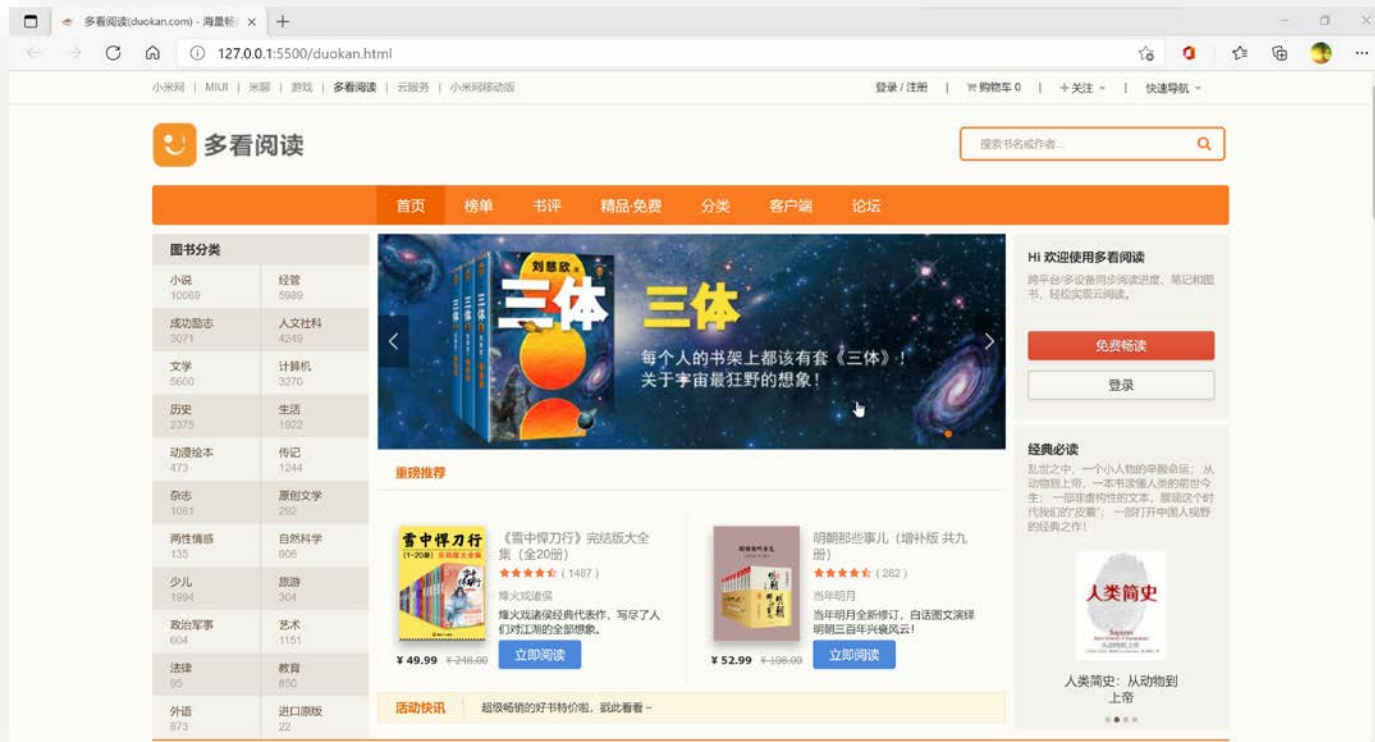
多看阅读(duokan.com) - 海量畅 ×

127.0.0.1:5500/duokan.html

小米网 | MIUI | 米聊 | 游戏 | 多看阅读 | 云服务 | 小米网移动版

登录 / 注册 | 购物车 0 | + 关注 | 快速导航

多看阅读

搜索书名或作者...

首页 榜单 书评 精品·免费 分类 客户端 论坛

图书分类

| 小说 10069 | 经管 5989 |
|---|---|
| 成功励志 3071 | 人文社科 4249 |
| 文学 5600 | 计算机 3270 |
| 历史 2375 | 生活 1922 |
| 动漫绘本 473 | 传记 1244 |
| 杂志 1081 | 原创文学 262 |
| 两性情感 135 | 自然科学 906 |
| 少儿 1994 | 旅游 304 |
| 政治军事 604 | 艺术 1151 |
| 法律 95 | 教育 850 |
| 外语 873 | 进口原版 22 |

刘慈欣 著 三体 三体

每个人的书架上都该有套《三体》！关于宇宙最狂野的想象！

重磅推荐

雪中悍刀行

《雪中悍刀行》完结版大全集（全20册）
★★★★☆ ( 1487 )
烽火戏诸侯
烽火戏诸侯经典代表作，写尽了人们对江湖的全部想象。
¥ 49.99 ¥ 248.00 立即阅读

明朝那些事儿（增补版 共九册）
★★★★☆ ( 262 )
当年明月
当年明月全新修订，自话图文演绎明朝三百年兴衰风云！
¥ 52.99 ¥ 108.00 立即阅读

活动快讯 超级畅销的好书特价啦，戳此看看 –

Hi 欢迎使用多看阅读
跨平台/多设备同步阅读进度、笔记和图书，轻松实现云阅读。

免费畅读

登录

经典必读
乱世之中，一个小人物的辛酸命运；从动物到上帝，一本书读懂人类的前世今生；一部非虚构性的文本，展现这个时代我们的"皮囊"；一部打开中国人视野的经典之作！

人类简史

人类简史：从动物到上帝